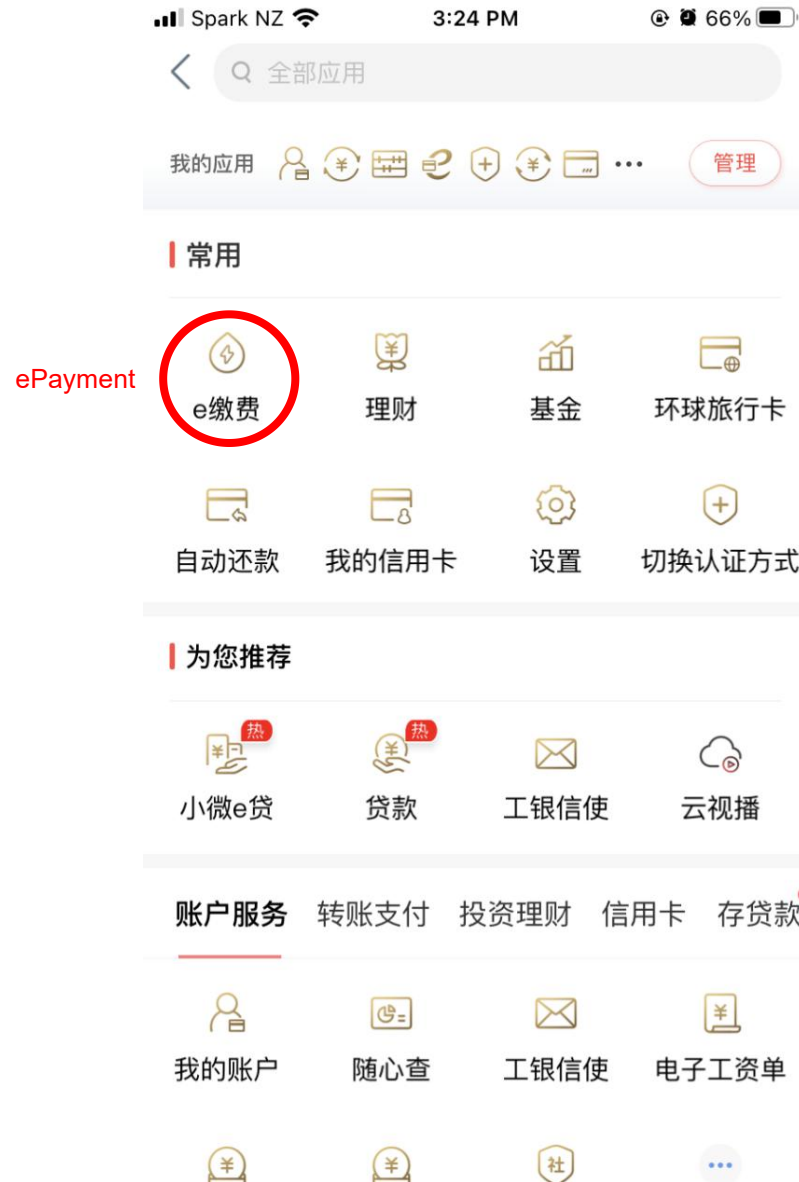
Spark NZ 3:24 PM 66%

全部应用

我的应用 ··· 管理

常用

ePayment

e缴费 理财 基金 环球旅行卡

自动还款 我的信用卡 设置 切换认证方式

为您推荐

热 热

小微e贷 贷款 工银信使 云视播

账户服务 转账支付 投资理财 信用卡 存贷款

我的账户 随心查 工银信使 电子工资单

¥ ¥ 社 ···